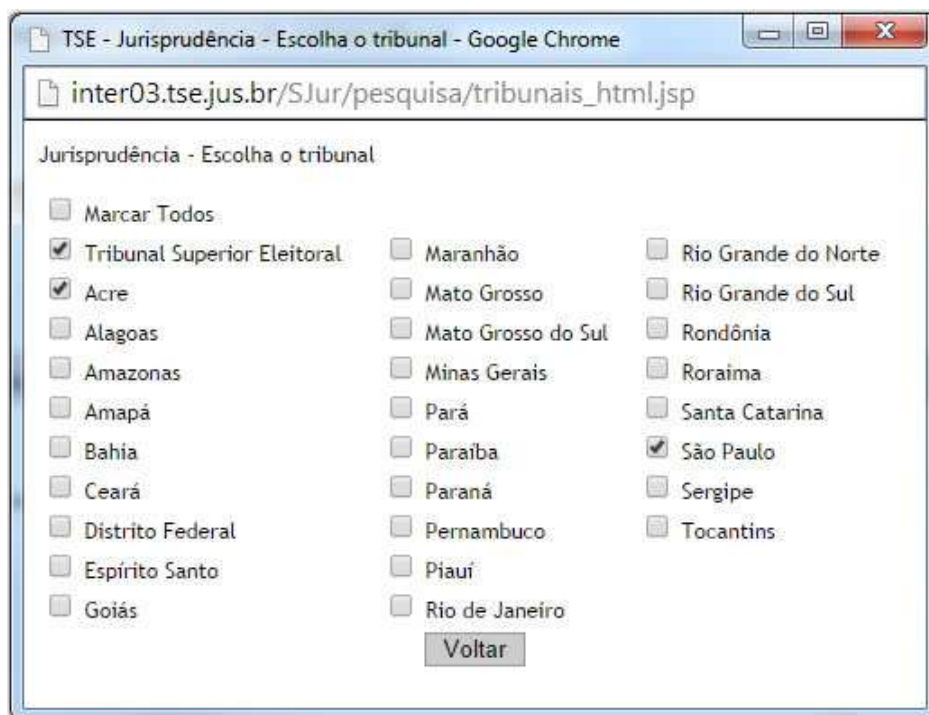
TSE - Jurisprudência - Escolha o tribunal - Google Chrome

inter03.tse.jus.br/SJur/pesquisa/tribunais_html.jsp

Jurisprudência - Escolha o tribunal

Marcar Todos

Tribunal Superior Eleitoral
Acre
Alagoas
Amazonas
Amapá
Bahia
Ceará
Distrito Federal
Espírito Santo
Goiás

Maranhão
Mato Grosso
Mato Grosso do Sul
Minas Gerais
Pará
Paraíba
Paraná
Pernambuco
Piauí
Rio de Janeiro

Rio Grande do Norte
Rio Grande do Sul
Rondônia
Roraima
Santa Catarina
São Paulo
Sergipe
Tocantins

Voltar